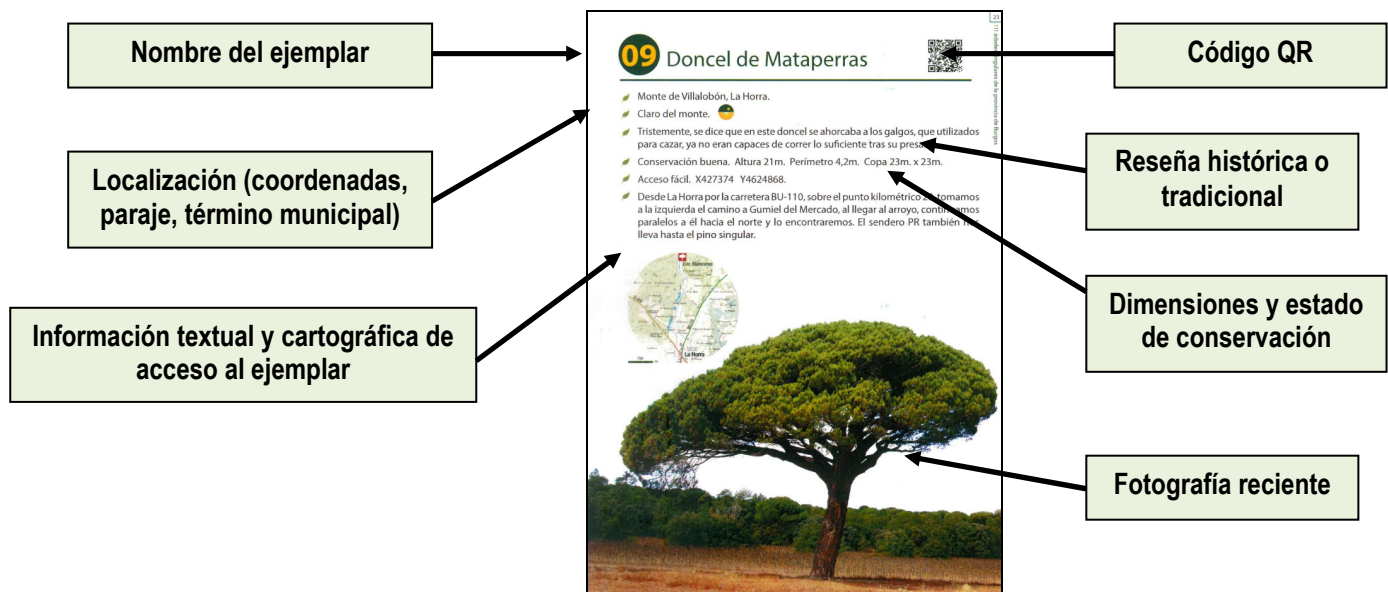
Nombre del ejemplar

Localización (coordenadas, paraje, término municipal)

Información textual y cartográfica de acceso al ejemplar

Código QR

Reseña histórica o tradicional

Dimensiones y estado de conservación

Fotografía reciente

09 Doncel de Mataperras

21

Monte de Villalobón, La Horra.

Claro del monte.

Tristemente, se dice que en este doncel se ahorcaba a los galgos, que utilizados para cazar, ya no eran capaces de correr lo suficiente tras su presa.

Conservación buena. Altura 21m. Perímetro 4,2m. Copa 23m. x 23m.

Acceso fácil. X427374 Y4624868.

Desde La Horra por la carretera BU-110, sobre el punto kilométrico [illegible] tomamos a la izquierda del camino a Gumiel del Mercado, al llegar al arroyo, continuamos paralelos a él hacia el norte y lo encontraremos. El sendero PR también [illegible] lleva hasta el pino singular.

La Horra